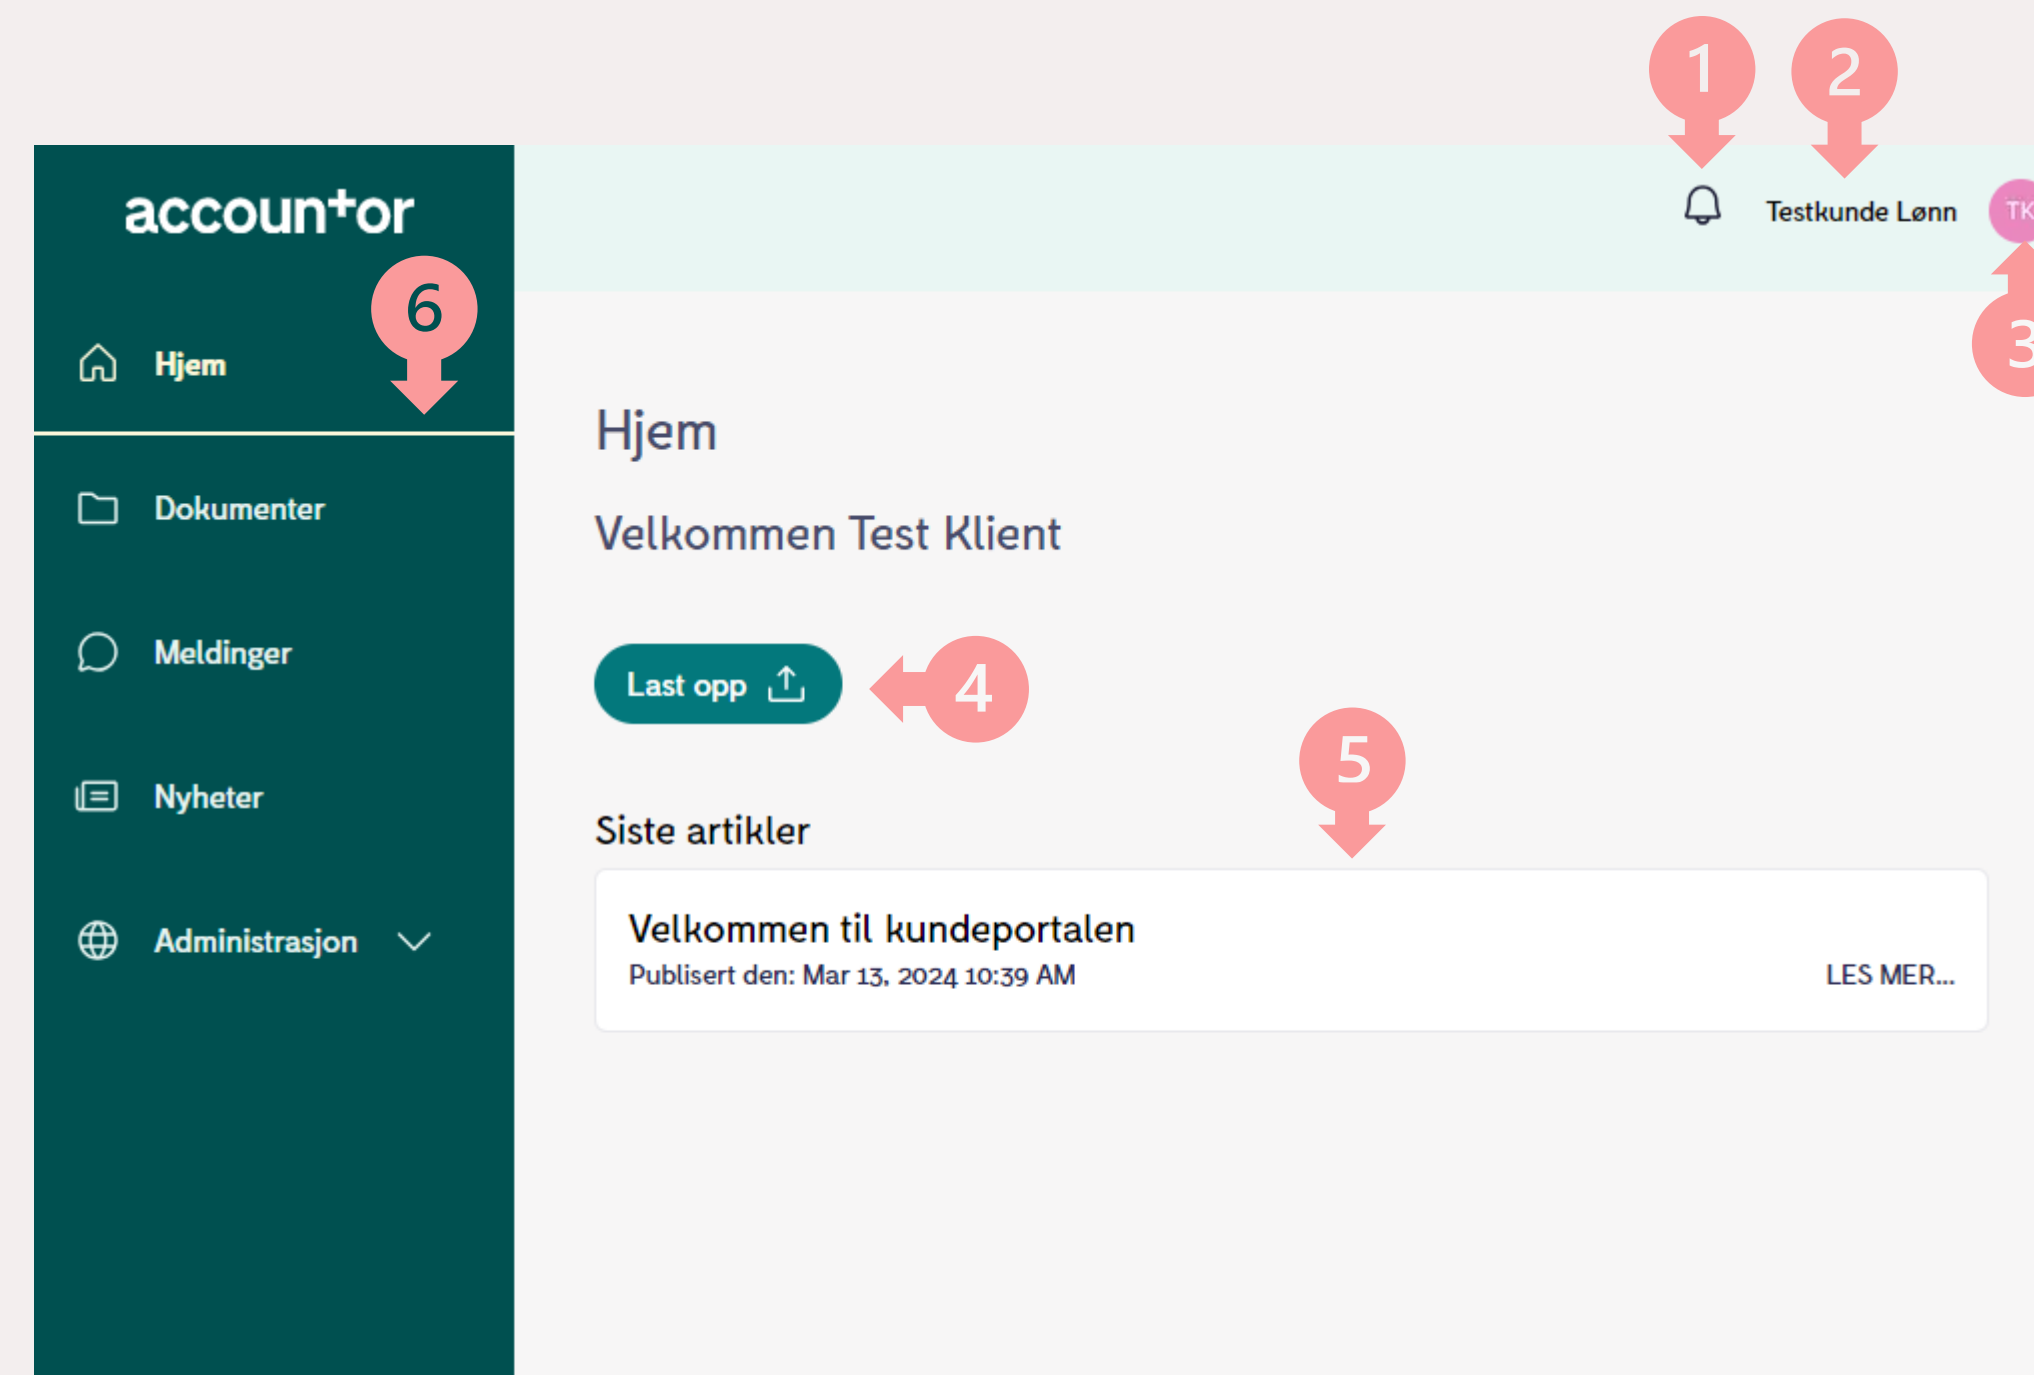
1
2
accountor
Testkunde Lønn
TK
3
6
Hjem
Dokumenter
Meldinger
Nyheter
Administrasjon
Hjem
Velkommen Test Klient
Last opp
4
5
Siste artikler
Velkommen til kundeportalen
Publisert den: Mar 13, 2024 10:39 AM
LES MER...